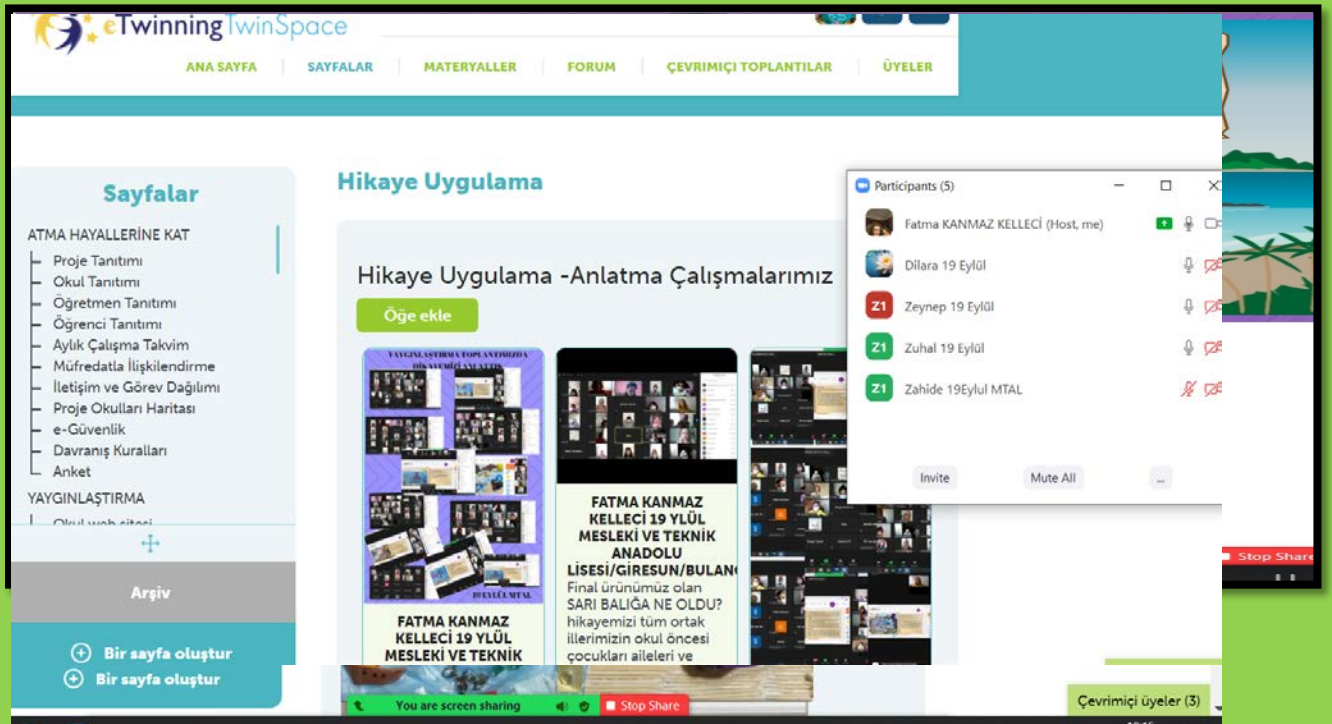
eTwinning TwinSpace

ANA SAYFA | SAYFALAR | MATERYALLER | FORUM | ÇEVRIMIÇI TOPLANTILAR | ÜYELER

Sayfalar

ATMA HAYALLERİNE KAT
Proje Tanıtımı
Okul Tanıtımı
Öğretmen Tanıtımı
Öğrenci Tanıtımı
Aylık Çalışma Takvim
Müfredatla İlişkilendirme
İletişim ve Görev Dağılımı
Proje Okulları Haritası
e-Güvenlik
Davranış Kuralları
Anket
YAYGINLAŞTIRMA
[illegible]

Arşiv

Bir sayfa oluştur
Bir sayfa oluştur

Hikaye Uygulama

Hikaye Uygulama -Anlatma Çalışmalarımız

Öğe ekle

FATMA KANMAZ KELLECİ 19 YLÜL MESLEKİ VE TEKNİK

FATMA KANMAZ KELLECİ 19 YLÜL MESLEKİ VE TEKNİK ANADOLU LİSESİ/GİRESUN/BULANC
Final ürünümüz olan SARI BALIĞA NE OLDU? hikayemizi tüm ortak illerimizin okul öncesi çocukları aileleri ve

Participants (5)
Fatma KANMAZ KELLECİ (Host, me)
Dilara 19 Eylül
Zeynep 19 Eylül
Zuhal 19 Eylül
Zahide 19Eylul MTAL
Invite
Mute All
...

Stop Share

You are screen sharing
Stop Share

Çevrimiçi üyeler (3)